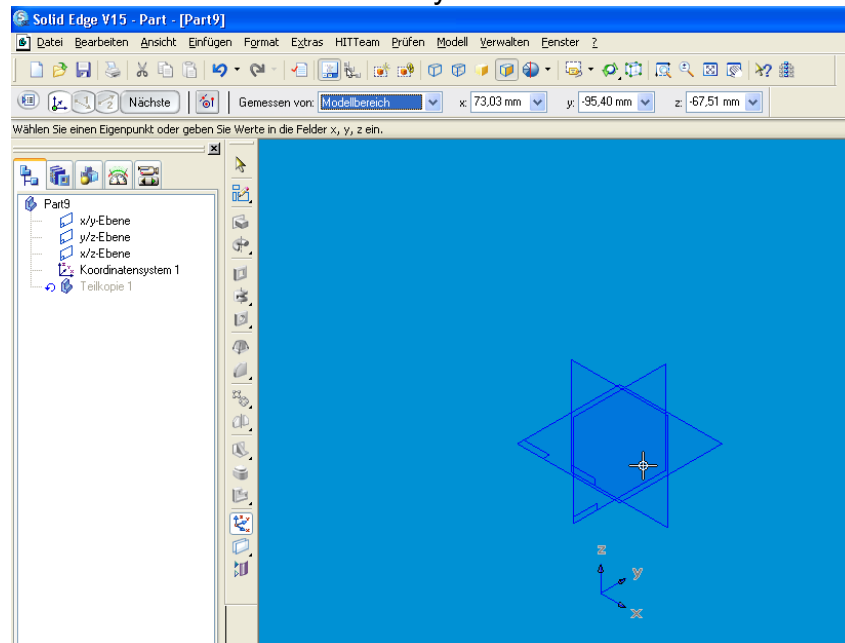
Solid Edge V15 - Part - [Part9]

Datei Bearbeiten Ansicht Einfügen Format Extras HITTeam Prüfen Modell Verwalten Fenster ?

Nächste

Gemessen von: Modellbereich

x: 73,03 mm

y: -95,40 mm

z: -67,51 mm

Wählen Sie einen Eigenpunkt oder geben Sie Werte in die Felder x, y, z ein.

Part9
x/y-Ebene
y/z-Ebene
x/z-Ebene
Koordinatensystem 1
Teilkopie 1

z
y
x